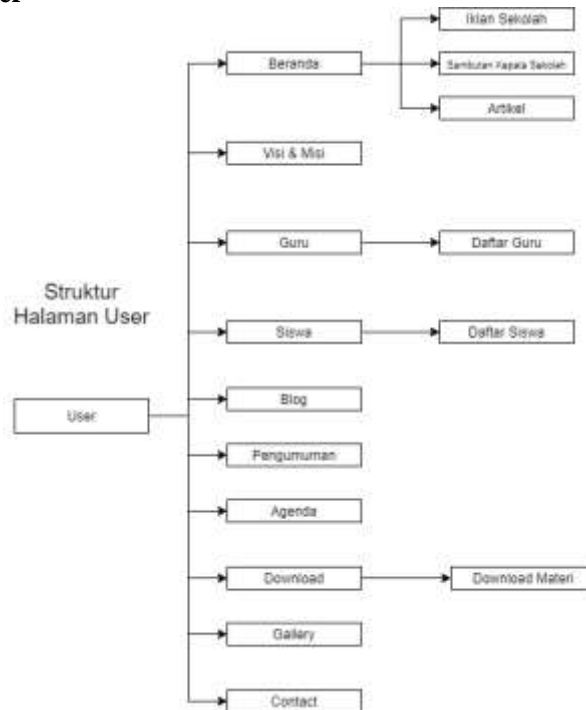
Struktur Halaman User

User

Beranda

Iklan Sekolah

Sambutan Kepala Sekolah

Artikel

Visi & Misi

Guru

Daftar Guru

Siswa

Daftar Siswa

Blog

Pengumuman

Agenda

Download

Download Materi

Gallery

Contact